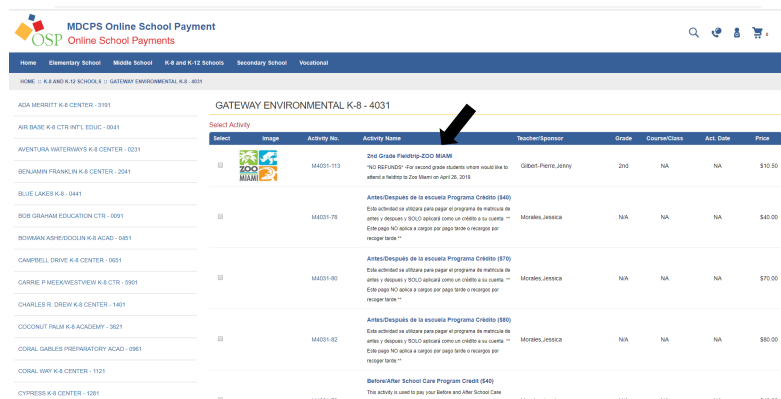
OSP MDCPS Online School Payment
Online School Payments

Home Elementary School Middle School K-8 and K-12 Schools Secondary School Vocational

HOME :: K-8 AND K-12 SCHOOLS :: GATEWAY ENVIRONMENTAL K-8 - 4031

ADA MERRITT K-8 CENTER - 3161
AIR BASE K-8 CTR INT'L EDUC - 0041
AVENTURA WATERWAYS K-8 CENTER - 0231
BENJAMIN FRANKLIN K-8 CENTER - 2041
BLUE LAKES K-8 - 0441
BOB GRAHAM EDUCATION CTR - 0091
BOWMAN ASHE/DOOLIN K-8 ACAD - 0451
CAMPBELL DRIVE K-8 CENTER - 0651
CARRIE P MEEK/WESTVIEW K-8 CTR - 5901
CHARLES R. DREW K-8 CENTER - 1401
COCONUT PALM K-8 ACADEMY - 3621
CORAL GABLES PREPARATORY ACAD - 0961
CORAL WAY K-8 CENTER - 1121
CYPRESS K-8 CENTER - 1281

GATEWAY ENVIRONMENTAL K-8 - 4031

Select Activity

| Select | Image | Activity No. | Activity Name | Teacher/Sponsor | Grade | Course/Class | Act. Date | Price |
|---|---|---|---|---|---|---|---|---|
| | ZOO MIAMI | M4031-113 | 2nd Grade Fieldtrip-ZOO MIAMI "NO REFUNDS" -For second grade students whom would like to attend a fieldtrip to Zoo Miami on April 26, 2019. | Gilbert-Pierre,Jenny | 2nd | NA | NA | $10.50 |
| | | M4031-78 | Antes/Después de la escuela Programa Crédito ($40) Esta actividad se utilizara para pagar el programa de matricula de antes y despues y SOLO aplicará como un crédito a su cuenta. ** Este pago NO aplica a cargos por pago tarde o recargos por recoger tarde ** | Morales,Jessica | N/A | NA | NA | $40.00 |
| | | M4031-80 | Antes/Después de la escuela Programa Crédito ($70) Esta actividad se utilizara para pagar el programa de matricula de antes y despues y SOLO aplicará como un crédito a su cuenta. ** Este pago NO aplica a cargos por pago tarde o recargos por recoger tarde ** | Morales,Jessica | N/A | NA | NA | $70.00 |
| | | M4031-82 | Antes/Después de la escuela Programa Crédito ($80) Esta actividad se utilizara para pagar el programa de matricula de antes y despues y SOLO aplicará como un crédito a su cuenta. ** Este pago NO aplica a cargos por pago tarde o recargos por recoger tarde ** | Morales,Jessica | N/A | NA | NA | $80.00 |
| | | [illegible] | Before/After School Care Program Credit ($40) This activity is used to pay your Before and After School Care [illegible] | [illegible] | | | | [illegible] |